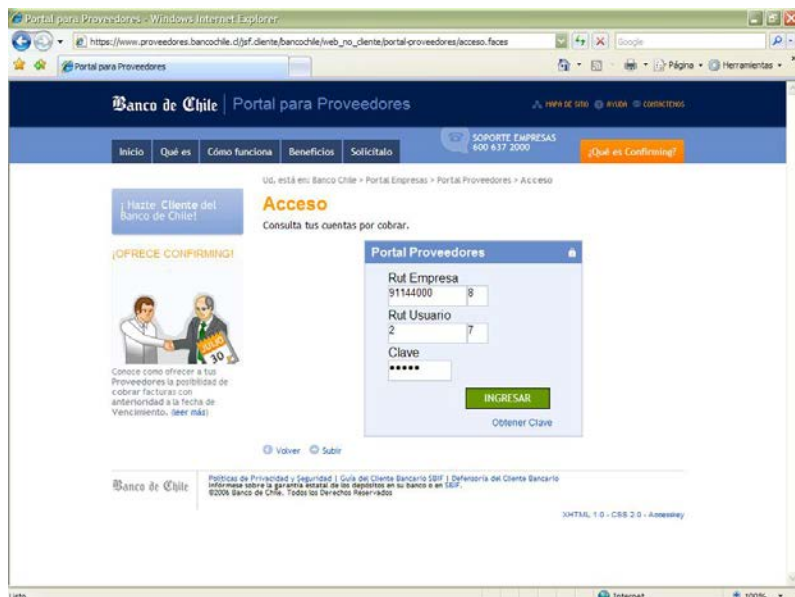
Portal para Proveedores - Windows Internet Explorer

https://www.proveedores.bancochile.cl/jsf.cliente/bancochile/web_no_cliente/portal-proveedores/acceso.faces

Google

Portal para Proveedores

Página · Herramientas ·

Banco de Chile | Portal para Proveedores

MAPA DE SITIO AYUDA CONTACTENOS

SOPORTE EMPRESAS 600 637 2000

Inicio Qué es Cómo funciona Beneficios Solicítalo

¿Qué es Confirming?

Ud. está en: Banco Chile > Portal Empresas > Portal Proveedores > Acceso

¡Hazte Cliente del Banco de Chile!

¡OFRECE CONFIRMING!

30

Conoce como ofrecer a tus Proveedores la posibilidad de cobrar facturas con anterioridad a la fecha de Vencimiento. (leer más)

Acceso

Consulta tus cuentas por cobrar.

Portal Proveedores

Rut Empresa

91144000 8

Rut Usuario

2 7

Clave

•••••

INGRESAR

Obtener Clave

Volver Subir

Banco de Chile

Políticas de Privacidad y Seguridad | Guía del Cliente Bancario SBIF | Defensoría del Cliente Bancario
Infórmese sobre la garantía estatal de los depósitos en su banco o en SBIF.
©2006 Banco de Chile. Todos los Derechos Reservados

XHTML 1.0 - CSS 2.0 - Accesskey

Listo

Internet

100%